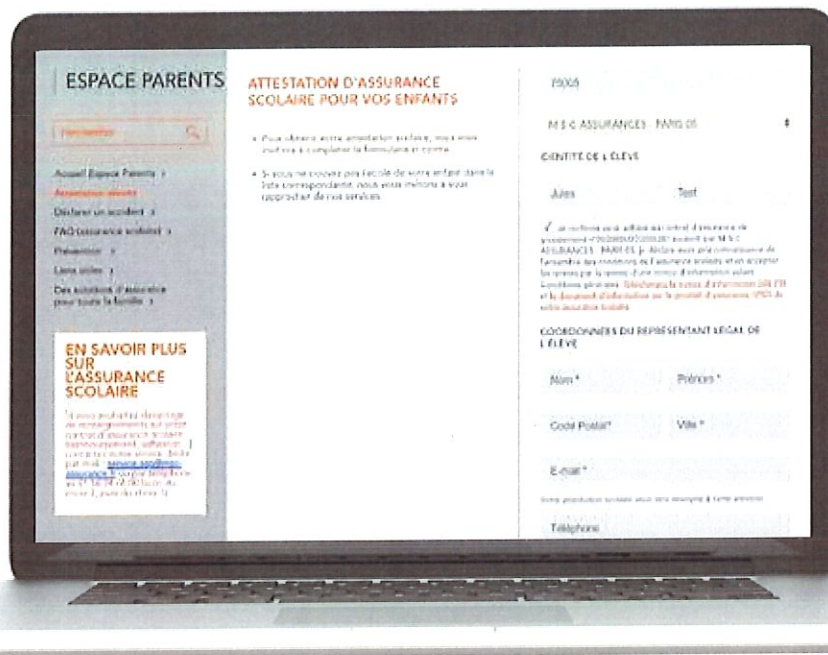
ESPACE PARENTS

Rechercher

Accueil Espace Parents ›
Assurance scolaire ›
Déclarer un accident ›
FAQ assurance scolaire ›
Prévention ›
Liens utiles ›
Des solutions d'assurance pour toute la famille ›

EN SAVOIR PLUS SUR L'ASSURANCE SCOLAIRE

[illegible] service.scolaire@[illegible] assurance.fr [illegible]

ATTESTATION D'ASSURANCE SCOLAIRE POUR VOS ENFANTS

• Pour obtenir votre attestation scolaire, nous vous invitons à compléter le formulaire ci-contre.

• Si vous ne trouvez pas l'école de votre enfant dans la liste correspondante, nous vous invitons à vous rapprocher de nos services.

75005

M S C ASSURANCES - PARIS 05

IDENTITÉ DE L'ÉLÈVE

Jules

Test

✓ Je confirme avoir adhéré au contrat d'assurance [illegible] M S C ASSURANCES - PARIS 05. Je déclare avoir pris connaissance de l'ensemble des conditions de l'assurance scolaire et en accepter les termes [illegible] Téléchargez la notice d'information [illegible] et le document d'information sur le produit d'assurance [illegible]

COORDONNÉES DU REPRÉSENTANT LÉGAL DE L'ÉLÈVE

Nom *

Prénom *

Code Postal *

Ville *

E-mail *

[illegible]

Téléphone